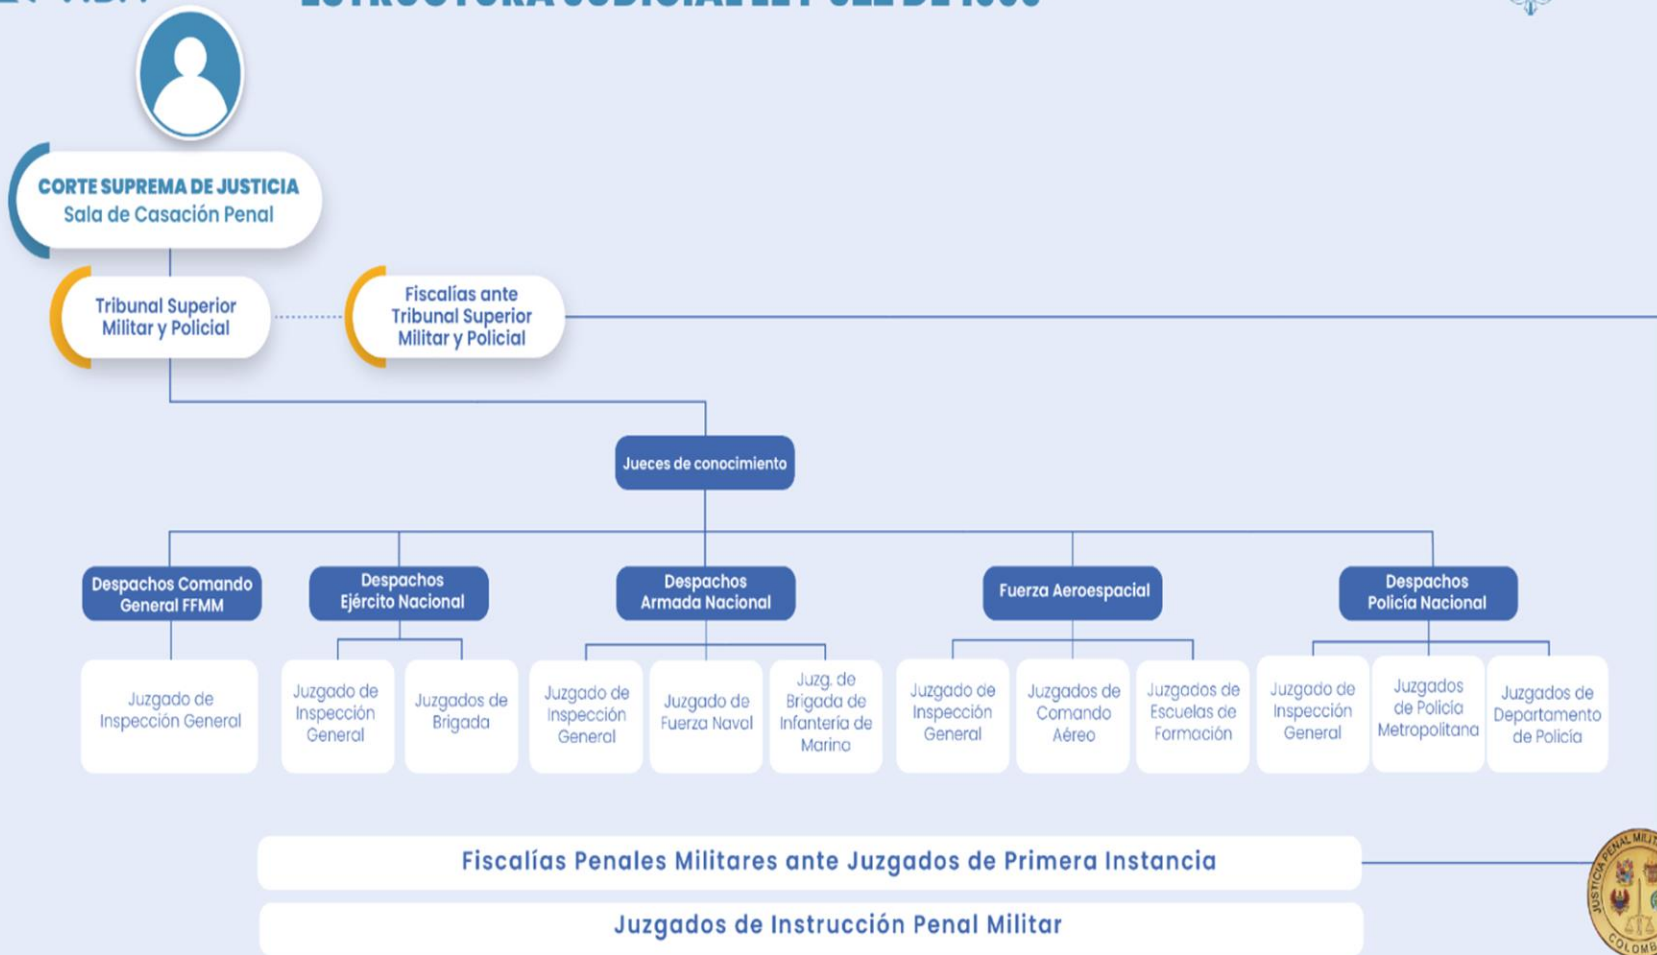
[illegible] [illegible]

CORTE SUPREMA DE JUSTICIA
Sala de Casación Penal

Tribunal Superior Militar y Policial

Fiscalías ante Tribunal Superior Militar y Policial

Jueces de conocimiento

Despachos Comando General FFMM

Despachos Ejército Nacional

Despachos Armada Nacional

Fuerza Aeroespacial

Despachos Policía Nacional

Juzgado de Inspección General

Juzgado de Inspección General

Juzgados de Brigada

Juzgado de Inspección General

Juzgado de Fuerza Naval

Juzg. de Brigada de Infantería de Marino

Juzgado de Inspección General

Juzgados de Comando Aéreo

Juzgados de Escuelas de Formación

Juzgado de Inspección General

Juzgados de Policía Metropolitana

Juzgados de Departamento de Policía

Fiscalías Penales Militares ante Juzgados de Primera Instancia

Juzgados de Instrucción Penal Militar

JUSTICIA PENAL MILIT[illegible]
COLOMB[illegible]